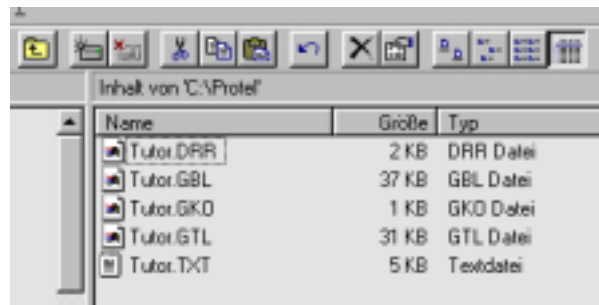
Inhalt von 'C:\Protel'

| Name | Größe | Typ |
|---|---|---|
| Tutor.DRR | 2 KB | DRR Datei |
| Tutor.GBL | 37 KB | GBL Datei |
| Tutor.GKO | 1 KB | GKO Datei |
| Tutor.GTL | 31 KB | GTL Datei |
| Tutor.TXT | 5 KB | Textdatei |